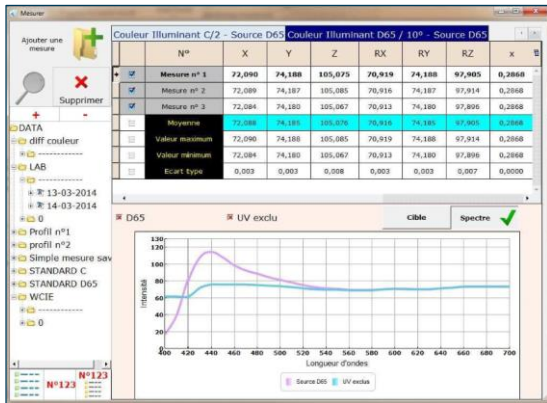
Mesurer

Ajouter une mesure

Supprimer

+ -

DATA
diff couleur
------------
LAB
------------
13-03-2014
14-03-2014
0
Profil n°1
profil n°2
Simple mesure sav
STANDARD C
STANDARD D65
WCIE
------------
0

N°123 N°123

Couleur Illuminant C/2 - Source D65 | Couleur Illuminant D65 / 10° - Source D65

| | N° | X | Y | Z | RX | RY | RZ | x |
|---|---|---|---|---|---|---|---|---|
| ☑ | Mesure n° 1 | 72,090 | 74,188 | 105,075 | 70,919 | 74,188 | 97,905 | 0,2868 |
| ☑ | Mesure n° 2 | 72,089 | 74,187 | 105,085 | 70,916 | 74,187 | 97,914 | 0,2868 |
| ☑ | Mesure n° 3 | 72,084 | 74,180 | 105,067 | 70,913 | 74,180 | 97,896 | 0,2868 |
| | Moyenne | 72,088 | 74,185 | 105,076 | 70,916 | 74,185 | 97,905 | 0,2868 |
| | Valeur maximum | 72,090 | 74,188 | 105,085 | 70,919 | 74,188 | 97,914 | 0,2868 |
| | Valeur minimum | 72,084 | 74,180 | 105,067 | 70,913 | 74,180 | 97,896 | 0,2868 |
| | Ecart type | 0,003 | 0,003 | 0,008 | 0,003 | 0,003 | 0,007 | 0,0000 |

D65 UV exclu Cible Spectre

Intensité
130 120 100 80 60 40 20 0
400 420 440 460 480 500 520 540 560 580 600 620 640 660 680 700
Longueur d'ondes

Source D65 UV exclus